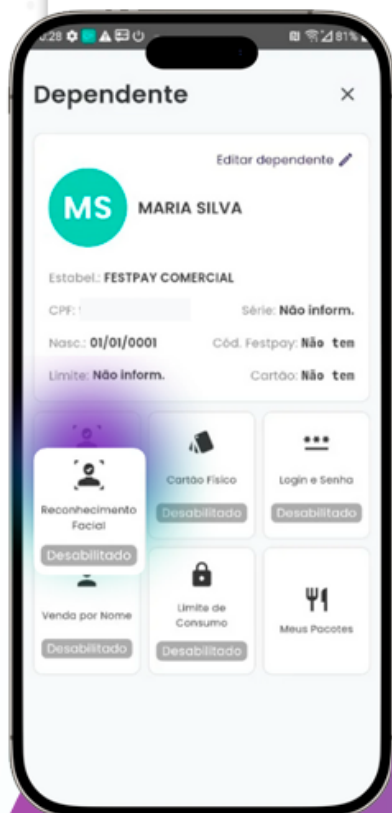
6:28 81%

Dependente ×

Editar dependente

MS MARIA SILVA

Estabel.: FESTPAY COMERCIAL

CPF: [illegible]

Série: Não inform.

Nasc.: 01/01/0001

Cód. Festpay: Não tem

Limite: Não inform.

Cartão: Não tem

Reconhecimento Facial

Desabilitado

Cartão Físico

Desabilitado

Login e Senha

Desabilitado

Venda por Nome

Desabilitado

Limite de Consumo

Desabilitado

Meus Pacotes